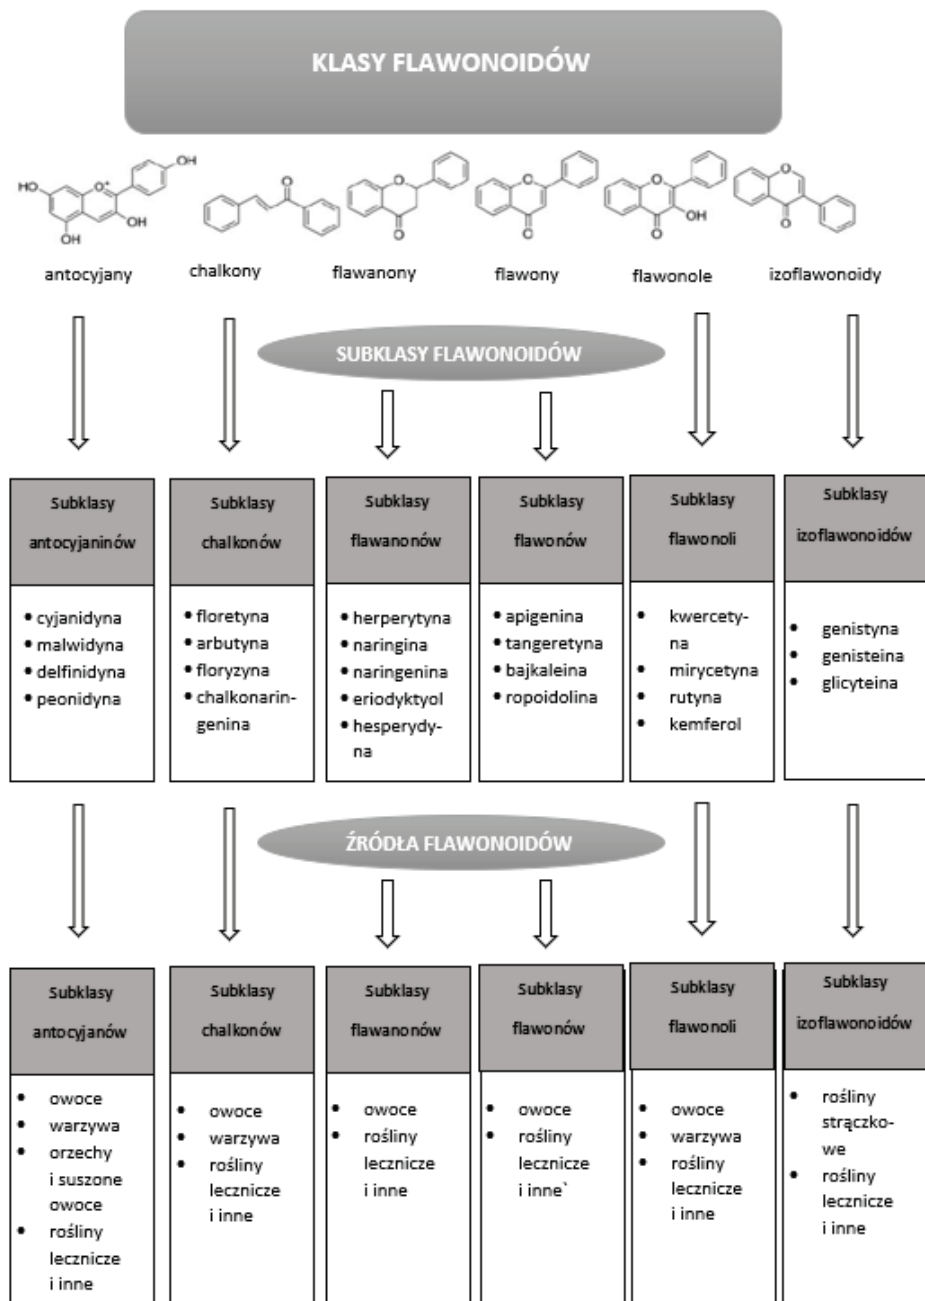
KLASY FLAWONOIDÓW

HO O⁺ OH OH OH

antocyjany chalkony flawanony flawony flawonole izoflawonoidy

SUBKLASY FLAWONOIDÓW

Subklasy antocyjaninów
- cyjanidyna
- malwidyna
- delfinidyna
- peonidyna

Subklasy chalkonów
- floretyna
- arbutyna
- floryzyna
- chalkonaringenina

Subklasy flawanonów
- herperytyna
- naringina
- naringenina
- eriodyktyol
- hesperydyna

Subklasy flawonów
- apigenina
- tangeretyna
- bajkaleina
- ropoidolina

Subklasy flawonoli
- kwercetyna
- mirycetyna
- rutyna
- kemferol

Subklasy izoflawonoidów
- genistyna
- genisteina
- glicyteina

ŹRÓDŁA FLAWONOIDÓW

Subklasy antocyjanów
- owoce
- warzywa
- orzechy i suszone owoce
- rośliny lecznicze i inne

Subklasy chalkonów
- owoce
- warzywa
- rośliny lecznicze i inne

Subklasy flawanonów
- owoce
- rośliny lecznicze i inne

Subklasy flawonów
- owoce
- rośliny lecznicze i inne`

Subklasy flawonoli
- owoce
- warzywa
- rośliny lecznicze i inne

Subklasy izoflawonoidów
- rośliny strączkowe
- rośliny lecznicze i inne